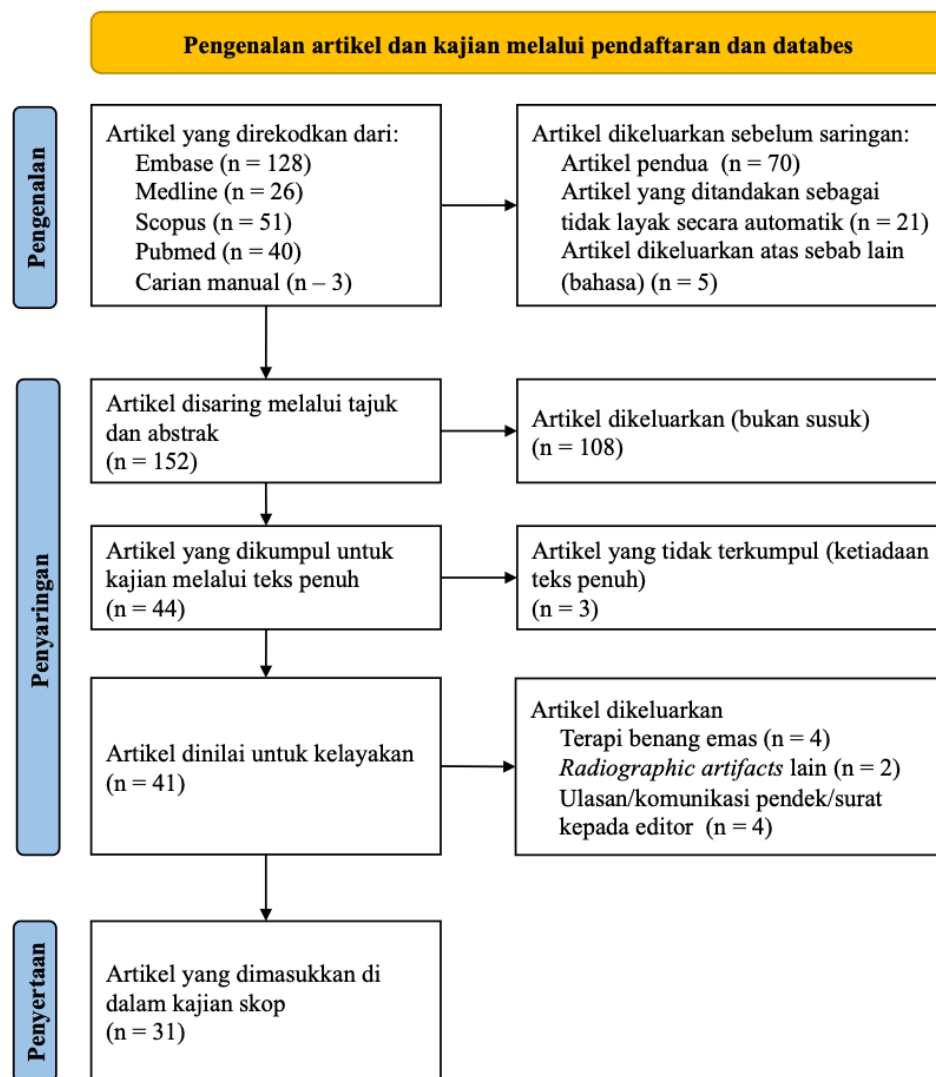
Pengenalan artikel dan kajian melalui pendaftaran dan databes

Pengenalan

Artikel yang direkodkan dari:
Embase (n = 128)
Medline (n = 26)
Scopus (n = 51)
Pubmed (n = 40)
Carian manual (n – 3)

Artikel dikeluarkan sebelum saringan:
Artikel pendua (n = 70)
Artikel yang ditandakan sebagai tidak layak secara automatik (n = 21)
Artikel dikeluarkan atas sebab lain (bahasa) (n = 5)

Penyaringan

Artikel disaring melalui tajuk dan abstrak
(n = 152)

Artikel dikeluarkan (bukan susuk)
(n = 108)

Artikel yang dikumpul untuk kajian melalui teks penuh
(n = 44)

Artikel yang tidak terkumpul (ketiadaan teks penuh)
(n = 3)

Artikel dinilai untuk kelayakan
(n = 41)

Artikel dikeluarkan
Terapi benang emas (n = 4)
*Radiographic artifacts* lain (n = 2)
Ulasan/komunikasi pendek/surat kepada editor (n = 4)

Penyertaan

Artikel yang dimasukkan di dalam kajian skop
(n = 31)